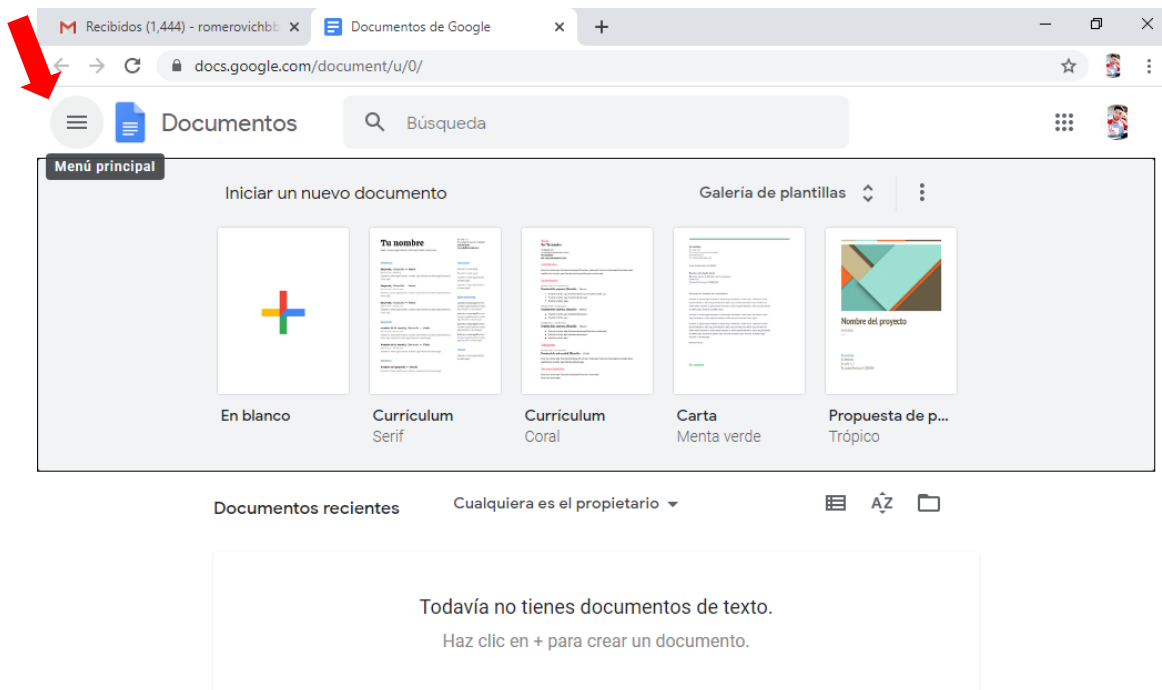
Recibidos (1,444) - romerovichb
Documentos de Google
docs.google.com/document/u/0/
Documentos
Búsqueda
Menú principal
Iniciar un nuevo documento
Galería de plantillas
Tu nombre
Nombre del proyecto
En blanco
Currículum
Serif
Currículum
Coral
Carta
Menta verde
Propuesta de p...
Trópico
Documentos recientes
Cualquiera es el propietario
Todavía no tienes documentos de texto.
Haz clic en + para crear un documento.